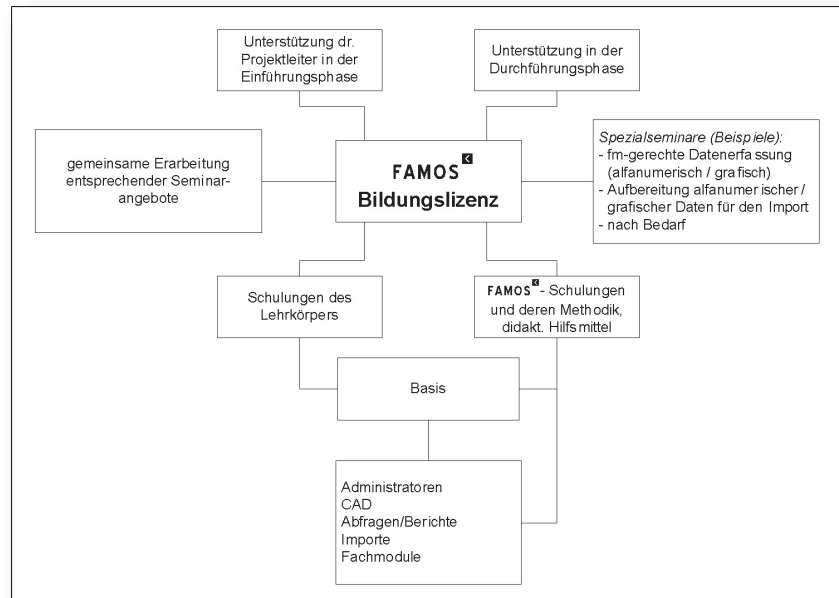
Unterstützung dr. Projektleiter in der Einführungsphase

Unterstützung in der Durchführungsphase

gemeinsame Erarbeitung entsprechender Seminarangebote

FAMOS
Bildungslizenz

Spezialseminare (Beispiele):
- fm-gerechte Datenerfassung (alfanumerisch / grafisch)
- Aufbereitung alfanumerischer / grafischer Daten für den Import
- nach Bedarf

Schulungen des Lehrkörpers

FAMOS - Schulungen und deren Methodik, didakt. Hilfsmittel

Basis

Administratoren
CAD
Abfragen/Berichte
Importe
Fachmodule